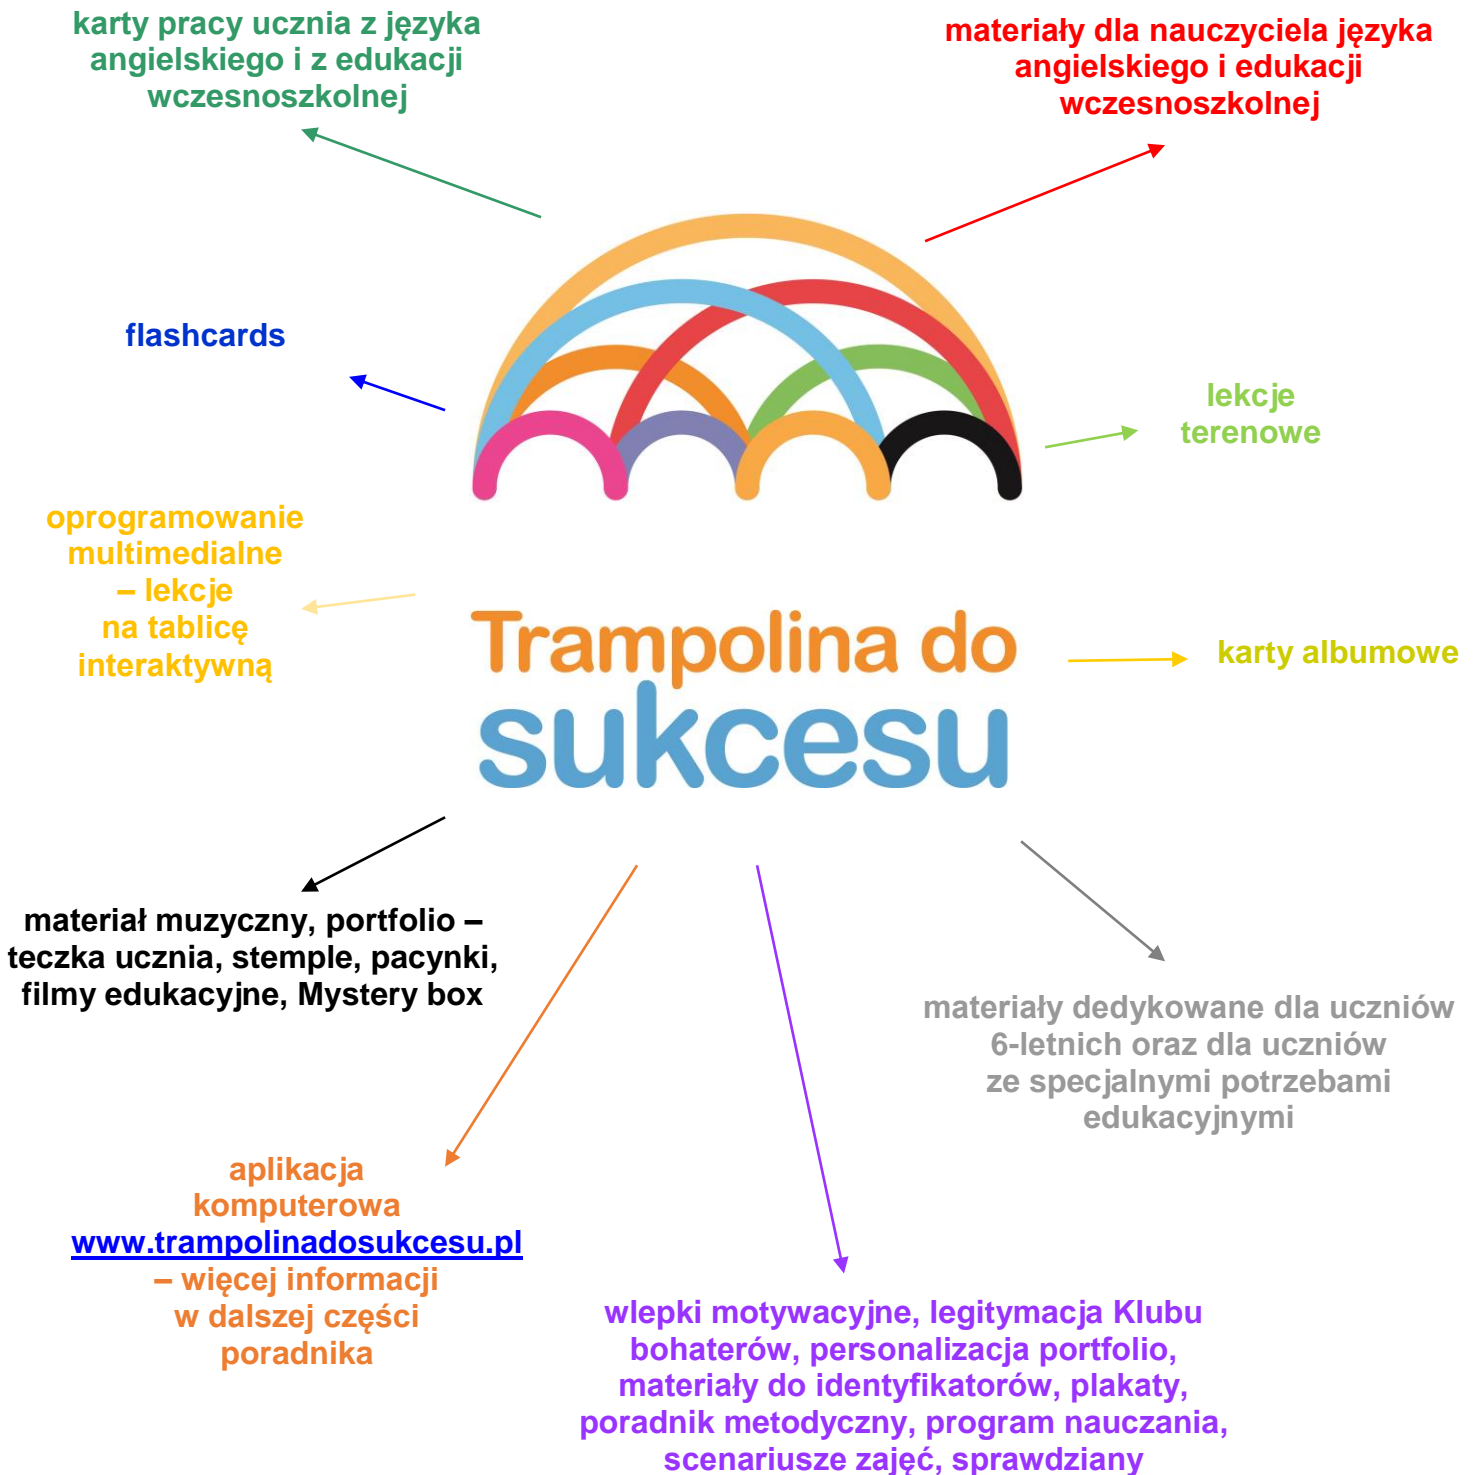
karty pracy ucznia z języka angielskiego i z edukacji wczesnoszkolnej

materiały dla nauczyciela języka angielskiego i edukacji wczesnoszkolnej

flashcards

lekcje terenowe

oprogramowanie multimedialne – lekcje na tablicę interaktywną

Trampolina do sukcesu

karty albumowe

materiał muzyczny, portfolio – teczka ucznia, stemple, pacynki, filmy edukacyjne, Mystery box

materiały dedykowane dla uczniów 6-letnich oraz dla uczniów ze specjalnymi potrzebami edukacyjnymi

aplikacja komputerowa www.trampolinadosukcesu.pl – więcej informacji w dalszej części poradnika

wlepki motywacyjne, legitymacja Klubu bohaterów, personalizacja portfolio, materiały do identyfikatorów, plakaty, poradnik metodyczny, program nauczania, scenariusze zajęć, sprawdziany